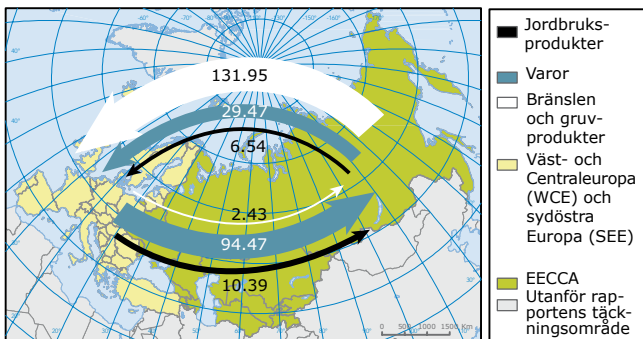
131.95

29.47

6.54

2.43

94.47

10.39

0 500 1000 1500 Km

Jordbruksprodukter

Varor

Bränslen och gruvprodukter

Väst- och Centraleuropa (WCE) och sydöstra Europa (SEE)

EECCA

Utanför rapportens täckningsområde